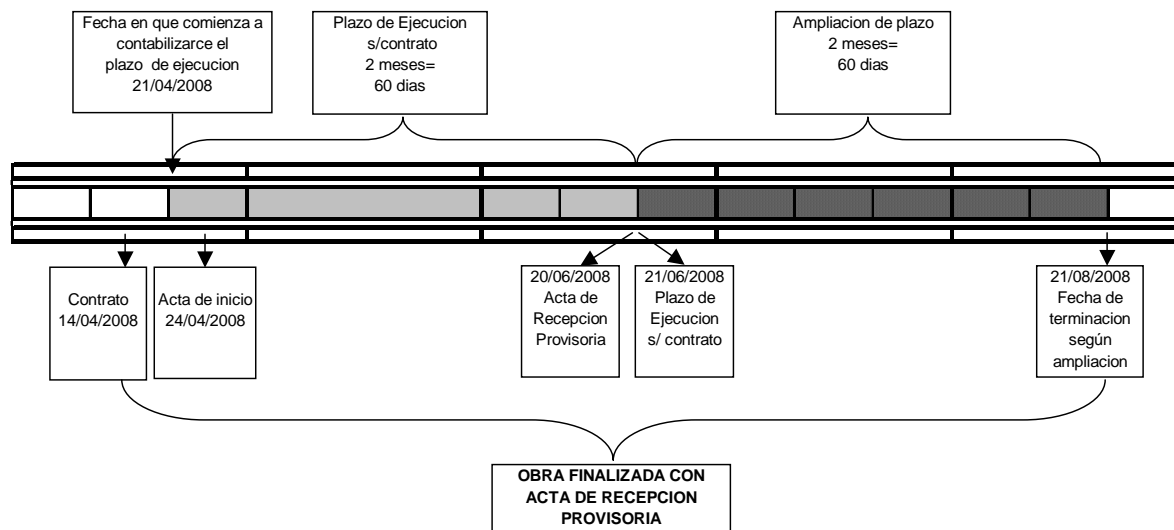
Fecha en que comienza a contabilizarce el plazo de ejecucion 21/04/2008

Plazo de Ejecucion s/contrato 2 meses= 60 dias

Ampliacion de plazo 2 meses= 60 dias

Contrato 14/04/2008

Acta de inicio 24/04/2008

20/06/2008 Acta de Recepcion Provisoria

21/06/2008 Plazo de Ejecucion s/ contrato

21/08/2008 Fecha de terminacion según ampliacion

OBRA FINALIZADA CON ACTA DE RECEPCION PROVISORIA